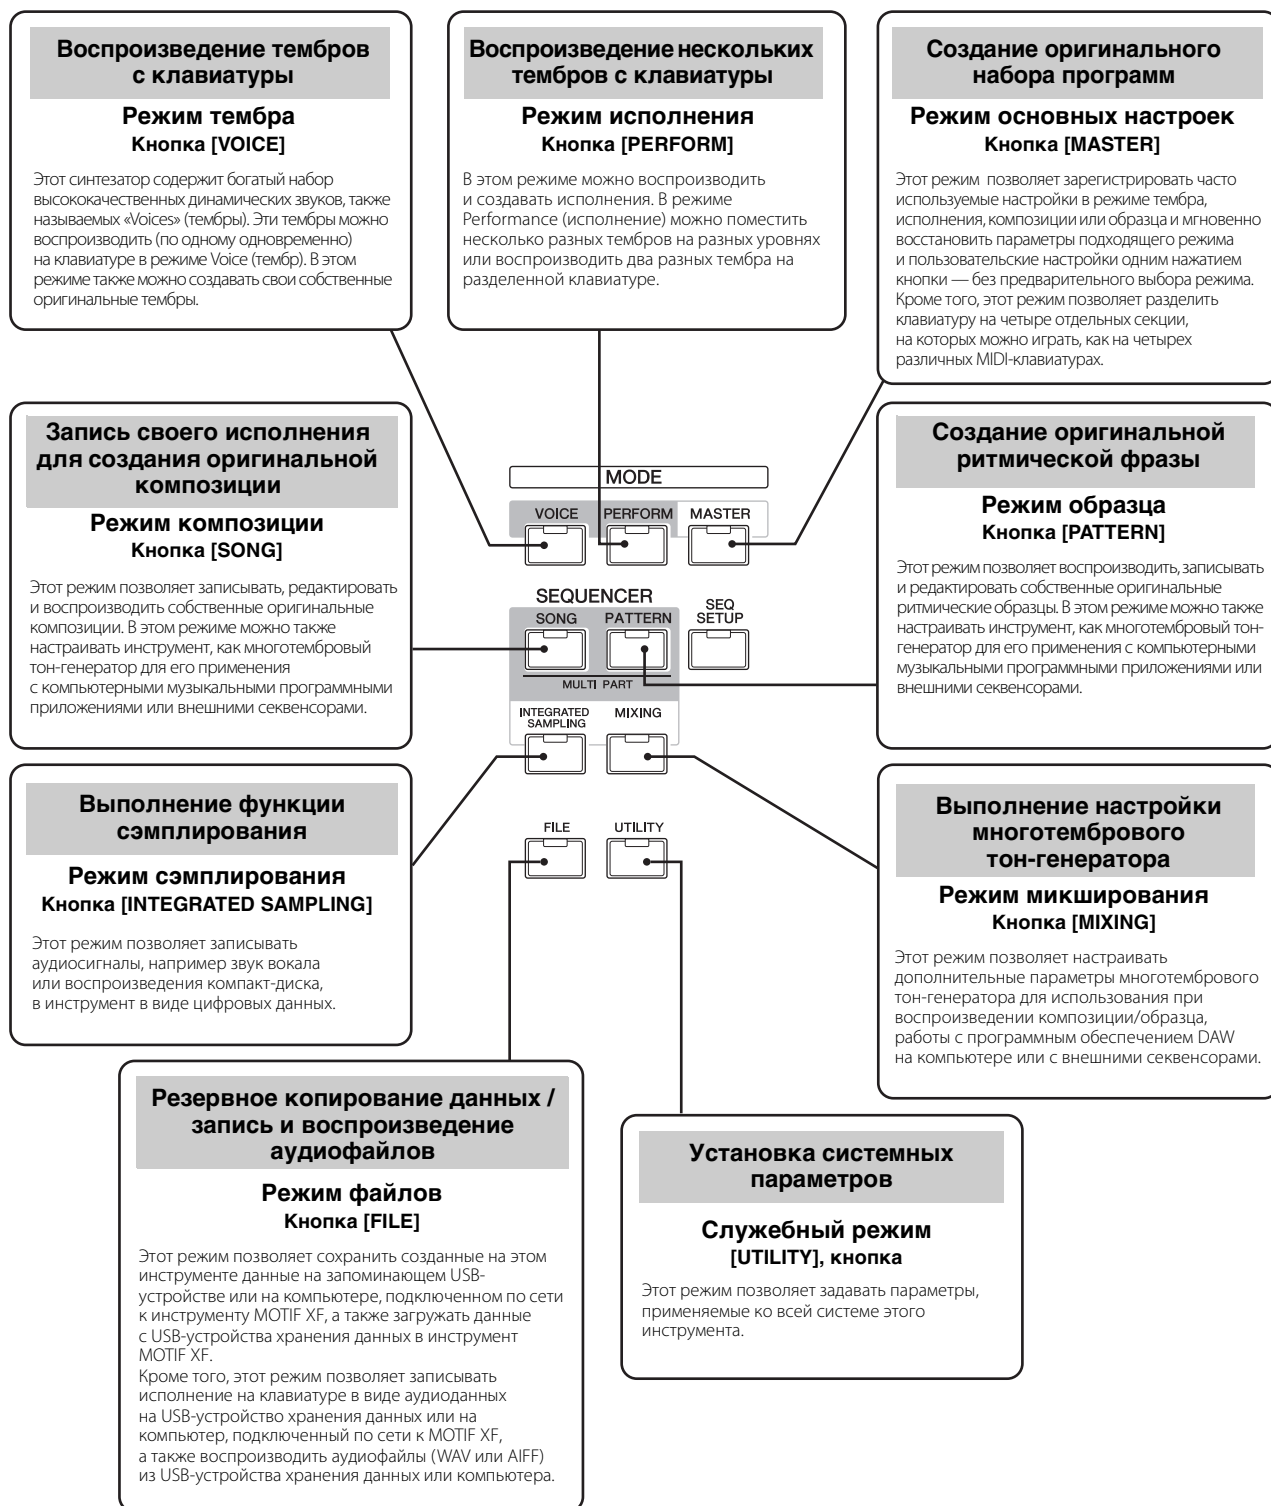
Воспроизведение тембров с клавиатуры

Режим тембра
Кнопка [VOICE]

Этот синтезатор содержит богатый набор высококачественных динамических звуков, также называемых «Voices» (тембры). Эти тембры можно воспроизводить (по одному одновременно) на клавиатуре в режиме Voice (тембр). В этом режиме также можно создавать свои собственные оригинальные тембры.

Воспроизведение нескольких тембров с клавиатуры

Режим исполнения
Кнопка [PERFORM]

В этом режиме можно воспроизводить и создавать исполнения. В режиме Performance (исполнение) можно поместить несколько разных тембров на разных уровнях или воспроизводить два разных тембра на разделенной клавиатуре.

Создание оригинального набора программ

Режим основных настроек
Кнопка [MASTER]

Этот режим позволяет зарегистрировать часто используемые настройки в режиме тембра, исполнения, композиции или образца и мгновенно восстановить параметры подходящего режима и пользовательские настройки одним нажатием кнопки — без предварительного выбора режима. Кроме того, этот режим позволяет разделить клавиатуру на четыре отдельных секции, на которых можно играть, как на четырех различных MIDI-клавиатурах.

Запись своего исполнения для создания оригинальной композиции

Режим композиции
Кнопка [SONG]

Этот режим позволяет записывать, редактировать и воспроизводить собственные оригинальные композиции. В этом режиме можно также настраивать инструмент, как многотембровый тон-генератор для его применения с компьютерными музыкальными программными приложениями или внешними секвенсорами.

MODE
VOICE
PERFORM
MASTER
SEQUENCER
SONG
PATTERN
SEQ SETUP
MULTI PART
INTEGRATED SAMPLING
MIXING
FILE
UTILITY

Создание оригинальной ритмической фразы

Режим образца
Кнопка [PATTERN]

Этот режим позволяет воспроизводить, записывать и редактировать собственные оригинальные ритмические образцы. В этом режиме можно также настраивать инструмент, как многотембровый тон-генератор для его применения с компьютерными музыкальными программными приложениями или внешними секвенсорами.

Выполнение функции сэмплирования

Режим сэмплирования
Кнопка [INTEGRATED SAMPLING]

Этот режим позволяет записывать аудиосигналы, например звук вокала или воспроизведения компакт-диска, в инструмент в виде цифровых данных.

Выполнение настройки многотембрового тон-генератора

Режим микширования
Кнопка [MIXING]

Этот режим позволяет настраивать дополнительные параметры многотембрового тон-генератора для использования при воспроизведении композиции/образца, работы с программным обеспечением DAW на компьютере или с внешними секвенсорами.

Резервное копирование данных / запись и воспроизведение аудиофайлов

Режим файлов
Кнопка [FILE]

Этот режим позволяет сохранить созданные на этом инструменте данные на запоминающем USB-устройстве или на компьютере, подключенном по сети к инструменту MOTIF XF, а также загружать данные с USB-устройства хранения данных в инструмент MOTIF XF.
Кроме того, этот режим позволяет записывать исполнение на клавиатуре в виде аудиоданных на USB-устройство хранения данных или на компьютер, подключенный по сети к MOTIF XF, а также воспроизводить аудиофайлы (WAV или AIFF) из USB-устройства хранения данных или компьютера.

Установка системных параметров

Служебный режим
[UTILITY], кнопка

Этот режим позволяет задавать параметры, применяемые ко всей системе этого инструмента.